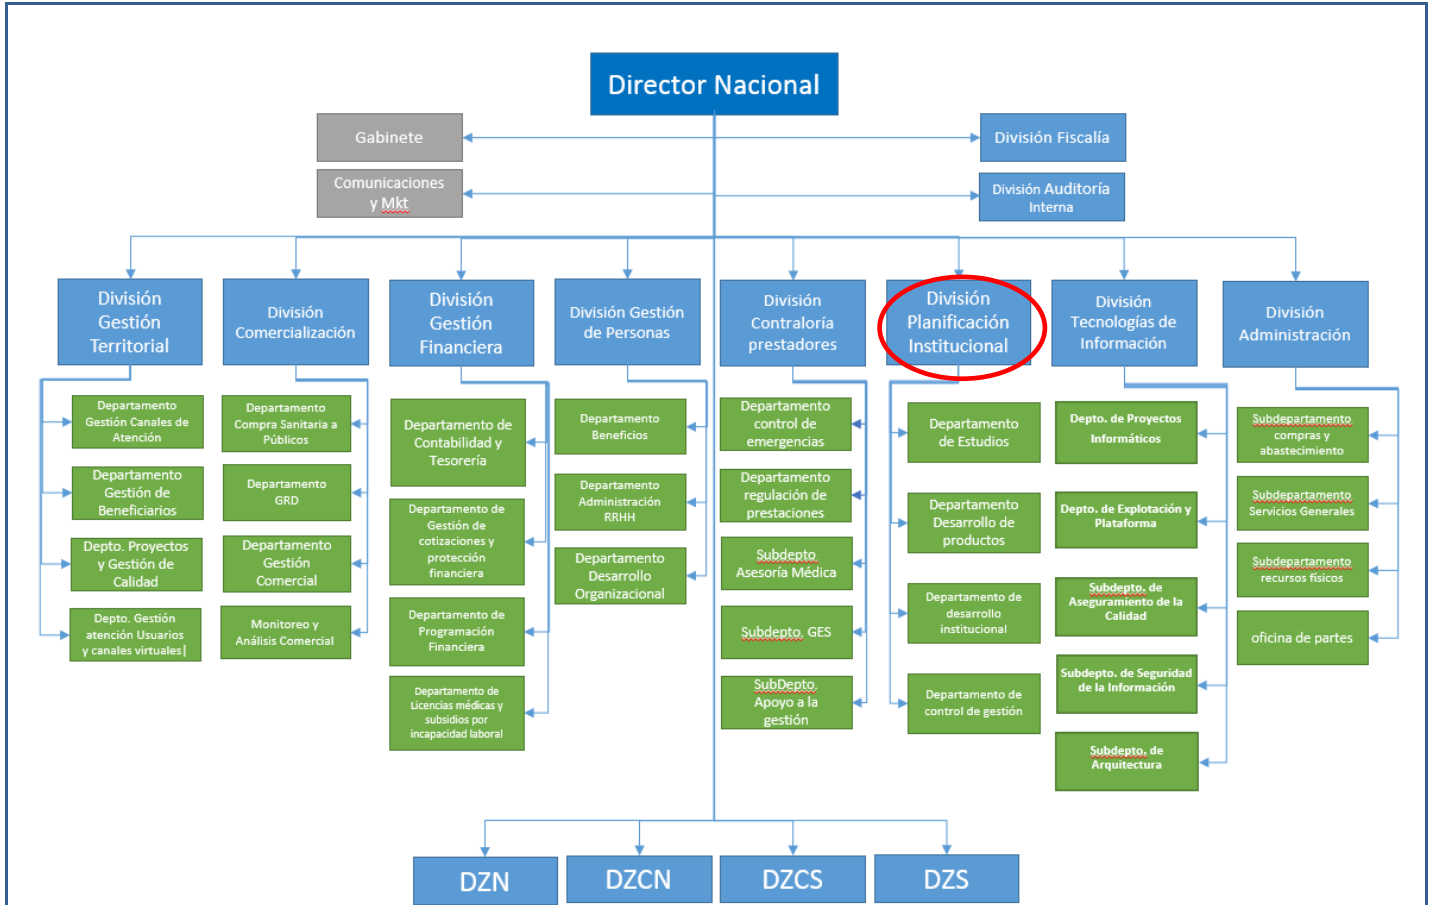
Director Nacional

Gabinete

Comunicaciones y Mkt

División Fiscalía

División Auditoría Interna

División Gestión Territorial

Departamento Gestión Canales de Atención

Departamento Gestión de Beneficiarios

Depto. Proyectos y Gestión de Calidad

Depto. Gestión atención Usuarios y canales virtuales

División Comercialización

Departamento Compra Sanitaria a Públicos

Departamento GRD

Departamento Gestión Comercial

Monitoreo y Análisis Comercial

División Gestión Financiera

Departamento de Contabilidad y Tesorería

Departamento de Gestión de cotizaciones y protección financiera

Departamento de Programación Financiera

Departamento de Licencias médicas y subsidios por incapacidad laboral

División Gestión de Personas

Departamento Beneficios

Departamento Administración RRHH

Departamento Desarrollo Organizacional

División Contraloría prestadores

Departamento control de emergencias

Departamento regulación de prestaciones

Subdepto Asesoría Médica

Subdepto. GES

SubDepto. Apoyo a la gestión

División Planificación Institucional

Departamento de Estudios

Departamento Desarrollo de productos

Departamento de desarrollo institucional

Departamento de control de gestión

División Tecnologías de Información

Depto. de Proyectos Informáticos

Depto. de Explotación y Plataforma

Subdepto. de Aseguramiento de la Calidad

Subdepto. de Seguridad de la Información

Subdepto. de Arquitectura

División Administración

Subdepartamento compras y abastecimiento

Subdepartamento Servicios Generales

Subdepartamento recursos físicos

oficina de partes

DZN

DZCN

DZCS

DZS